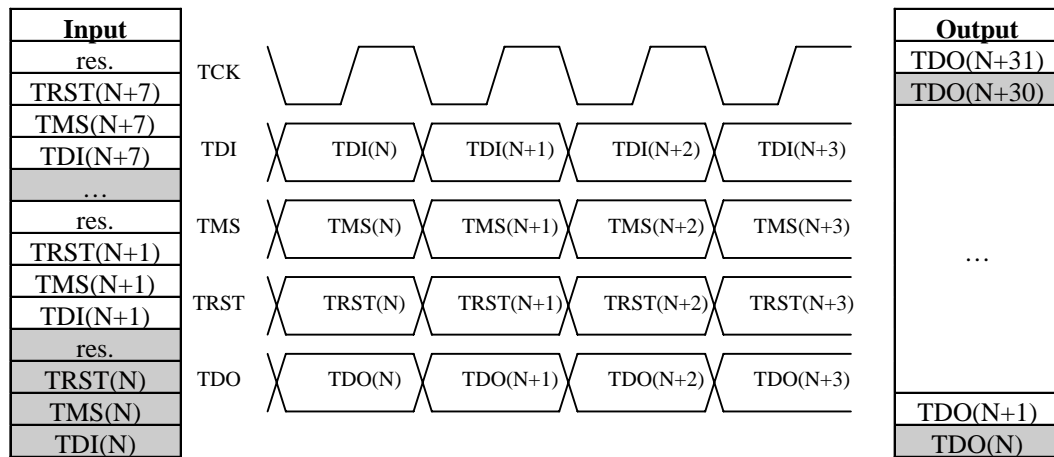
| Input |
|---|
| res. |
| TRST(N+7) |
| TMS(N+7) |
| TDI(N+7) |
| … |
| res. |
| TRST(N+1) |
| TMS(N+1) |
| TDI(N+1) |
| res. |
| TRST(N) |
| TMS(N) |
| TDI(N) |

TCK

TDI TDI(N) TDI(N+1) TDI(N+2) TDI(N+3)

TMS TMS(N) TMS(N+1) TMS(N+2) TMS(N+3)

TRST TRST(N) TRST(N+1) TRST(N+2) TRST(N+3)

TDO TDO(N) TDO(N+1) TDO(N+2) TDO(N+3)

| Output |
|---|
| TDO(N+31) |
| TDO(N+30) |
| … |
| TDO(N+1) |
| TDO(N) |